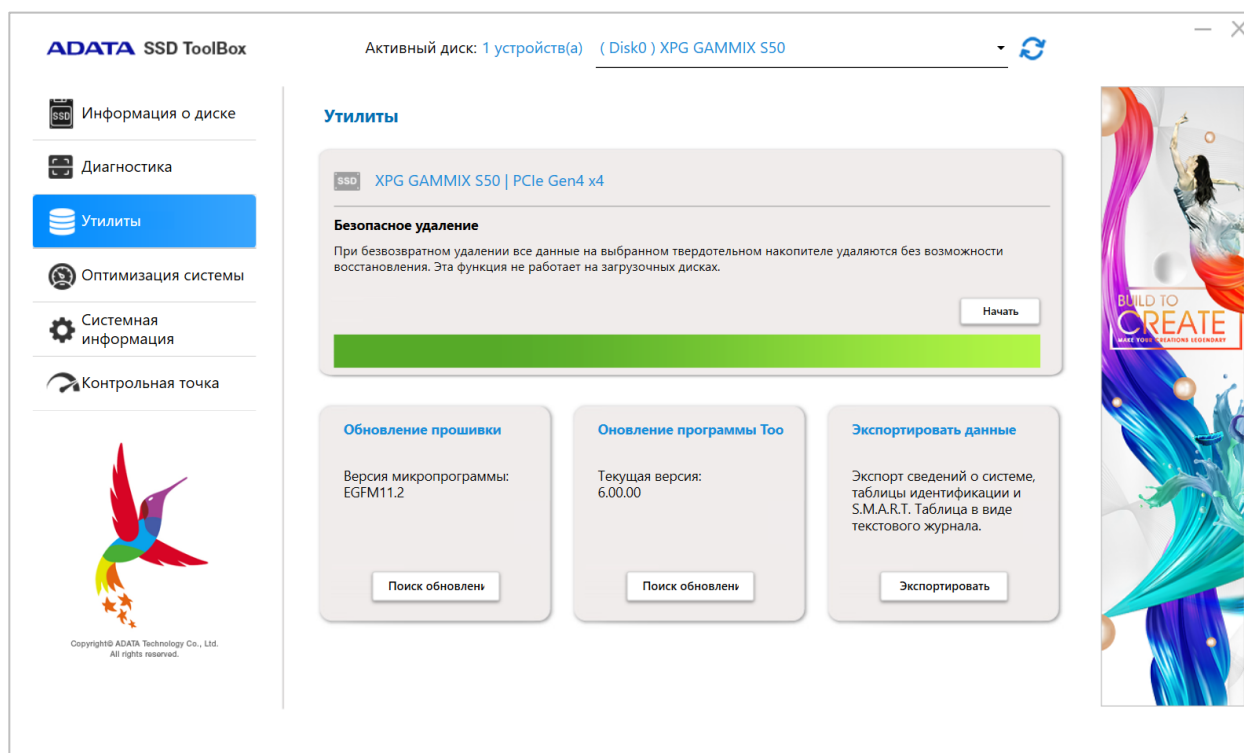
ADATA SSD ToolBox

Активный диск: 1 устройств(а) ( Disk0 ) XPG GAMMIX S50

Информация о диске

Диагностика

Утилиты

Оптимизация системы

Системная информация

Контрольная точка

Copyright© ADATA Technology Co., Ltd. All rights reserved.

Утилиты

SSD XPG GAMMIX S50 | PCIe Gen4 x4

Безопасное удаление

При безвозвратном удалении все данные на выбранном твердотельном накопителе удаляются без возможности восстановления. Эта функция не работает на загрузочных дисках.

Начать

Обновление прошивки

Версия микропрограммы: EGFM11.2

Поиск обновлені

Оновление программы Тоо

Текущая версия: 6.00.00

Поиск обновлені

Экспортировать данные

Экспорт сведений о системе, таблицы идентификации и S.M.A.R.T. Таблица в виде текстового журнала.

Экспортировать

BUILD TO CREATE
MAKE YOUR CREATIONS LEGENDARY